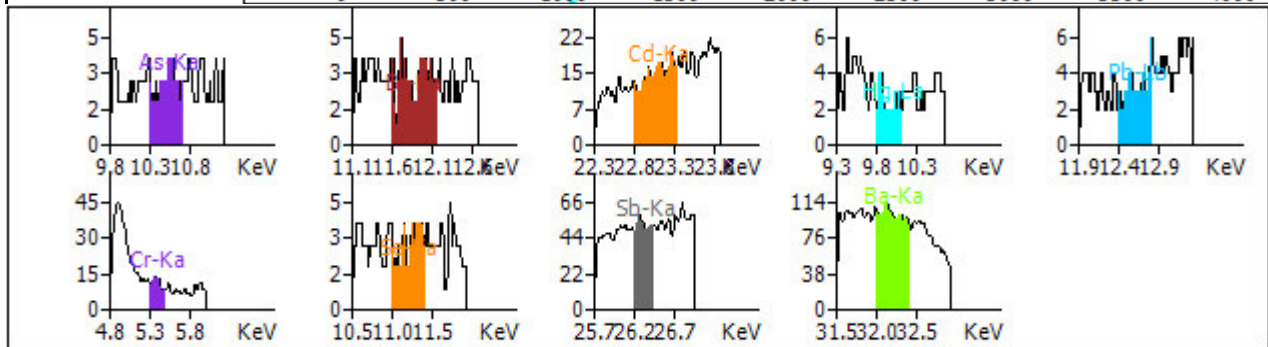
5
3
2
0
As-Ka
9.8 10.310.8 KeV

5
3
2
0
11.111.612.112.6 KeV

22
15
7
0
Cd-Ka
22.322.823.323.8 KeV

6
4
2
0
Hg-La
9.3 9.8 10.3 KeV

6
4
2
0
Pb-Lb
11.912.412.9 KeV

45
30
15
0
Cr-Ka
4.8 5.3 5.8 KeV

5
3
2
0
10.511.011.5 KeV

66
44
22
0
Sb-Ka
25.726.226.7 KeV

114
76
38
0
Ba-Ka
31.532.032.5 KeV